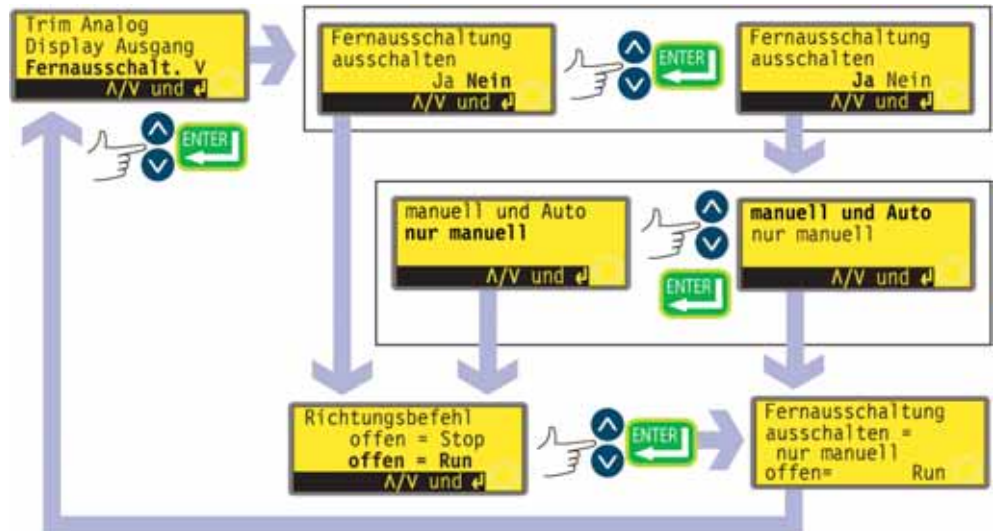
Trim Analog
Display Ausgang
Fernausschalt. V
Λ/V und ↵

ENTER

Fernausschaltung
ausschalten
Ja Nein
Λ/V und ↵

ENTER

Fernausschaltung
ausschalten
Ja Nein
Λ/V und ↵

manuell und Auto
nur manuell
Λ/V und ↵

manuell und Auto
nur manuell
Λ/V und ↵

ENTER

Richtungsbefehl
offen = Stop
offen = Run
Λ/V und ↵

ENTER

Fernausschaltung
ausschalten =
nur manuell
offen= Run